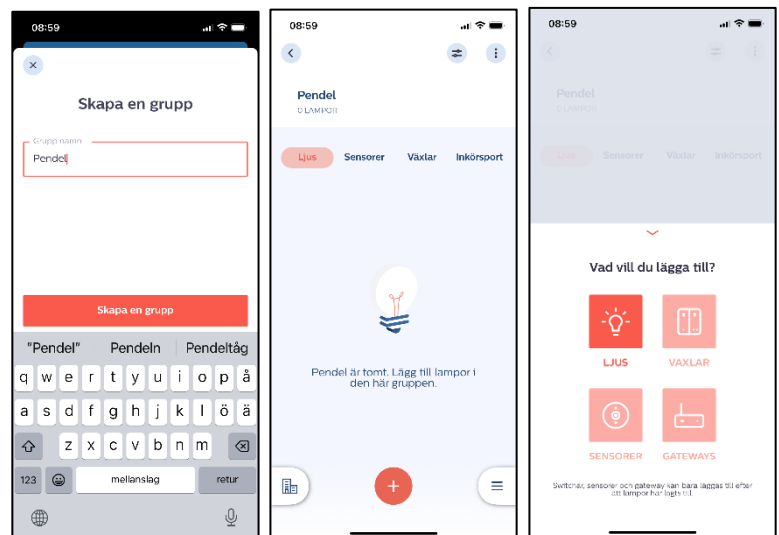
08:59

Skapa en grupp

Grupp namn

Pendel

Skapa en grupp

"Pendel" Pendeln Pendeltåg

q w e r t y u i o p å
a s d f g h j k l ö ä
z x c v b n m
123 mellanslag retur

08:59

Pendel
0 LAMPOR

Ljus Sensorer Växlar Inkörsport

Pendel är tomt. Lägg till lampor i den här gruppen.

+

08:59

Pendel
0 LAMPOR

Ljus Sensorer Växlar Inkörsport

Vad vill du lägga till?

LJUS VAXLAR

SENSORER GATEWAYS

Switchar, sensorer och gateway kan bara läggas till efter att lampor har lagts till.